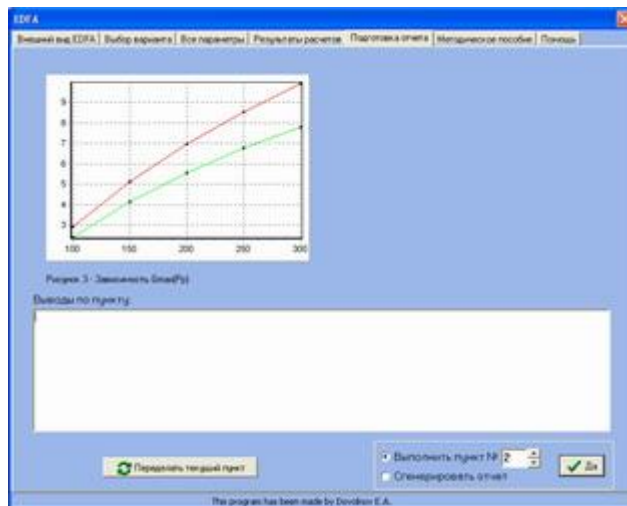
EDFA

Внешний вид EDFA | Выбор варианта | Все параметры | Результаты расчетов | Подготовка отчета | Методическое пособие | Помощь

9
8
7
6
5
4
3
100
150
200
250
300

Рисунок 3 - Зависимость Gmax(Pp)

Выводы по пункту:

Переделать текущий пункт

Выполнить пункт № 2

Сгенерировать отчет

Да

The program has been made by Dovidkov E.A.